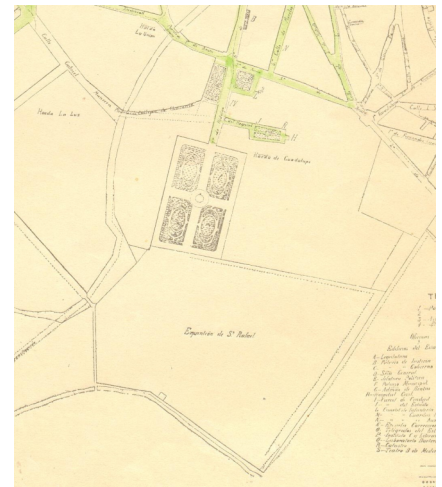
Calle
Huerta La Luz
Huerta La Luz
Calzada de Guadalupe
Empastadero de Sr. Rafael
Edificios del Estado
Capitolio
Palacio de Justicia
Gobierno
Salón Escolar
Instituto Politécnico
Palacio Municipal
Instituto de Ciencias
Penitenciaría
Escuela Ferrocarril
Telégrafos del Estado
Teatro de
T
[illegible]